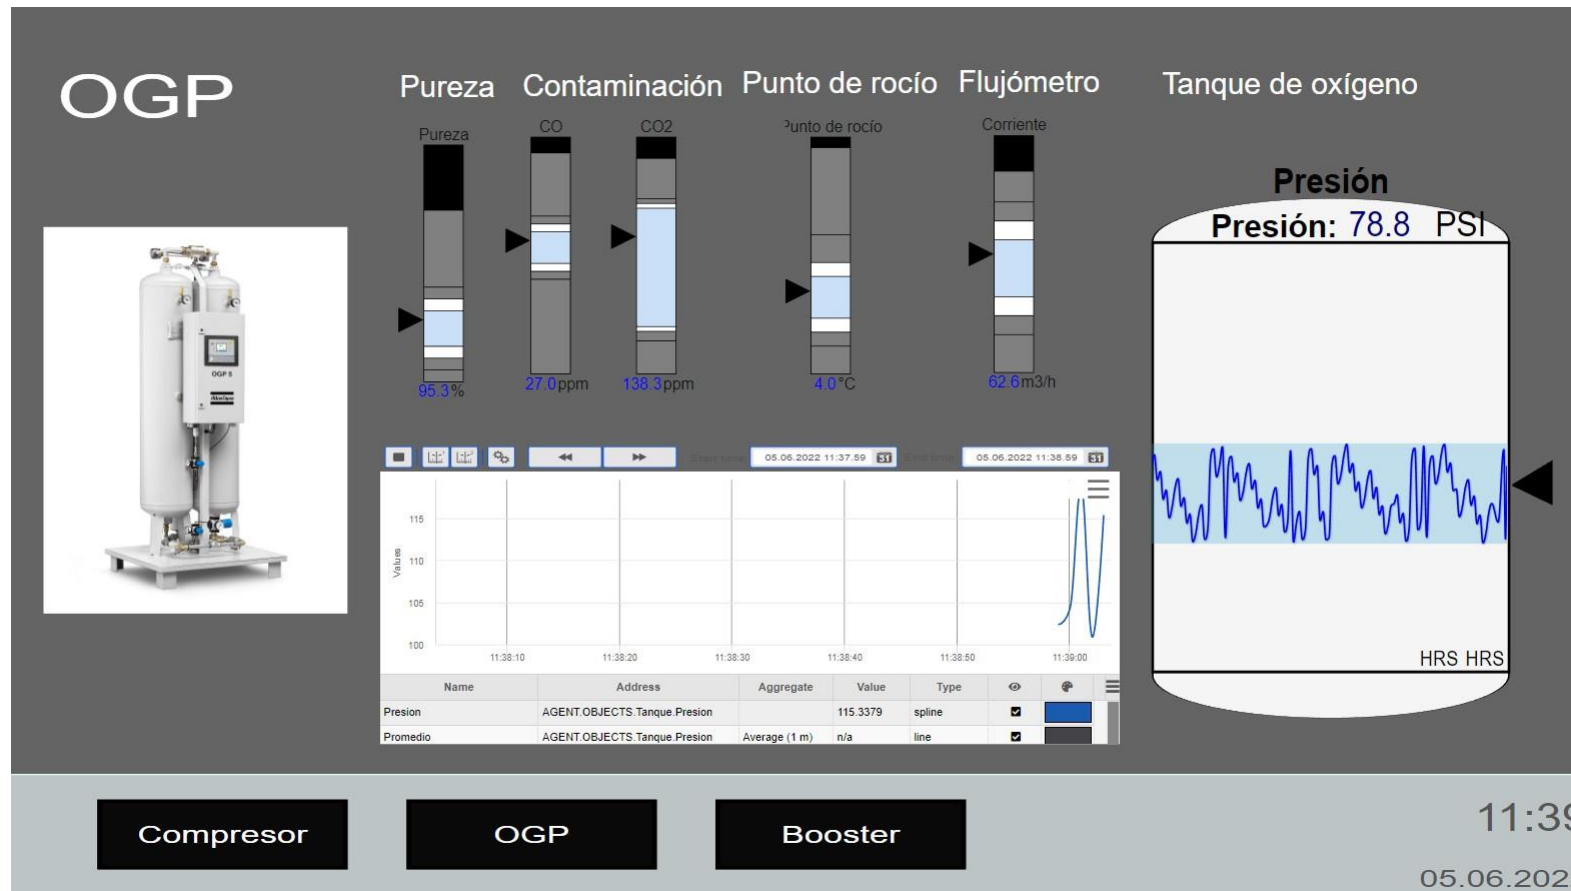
OGP

Pureza Contaminación Punto de rocío Flujómetro Tanque de oxígeno

Pureza
95.3%

CO
27.0ppm

CO2
138.3ppm

Punto de rocío
4.0°C

Corriente
62.6m3/h

Presión
Presión: 78.8 PSI

HRS HRS

Start time 05.06.2022 11:37:59
End time 05.06.2022 11:38:59

115
110
105
100
Values

11:38:10 11:38:20 11:38:30 11:38:40 11:38:50 11:39:00

| Name | Address | Aggregate | Value | Type | | |
|---|---|---|---|---|---|---|
| Presion | AGENT.OBJECTS.Tanque.Presion | | 115.3379 | spline | | |
| Promedio | AGENT.OBJECTS.Tanque.Presion | Average (1 m) | n/a | line | | |

Compresor OGP Booster

11:39

05.06.202